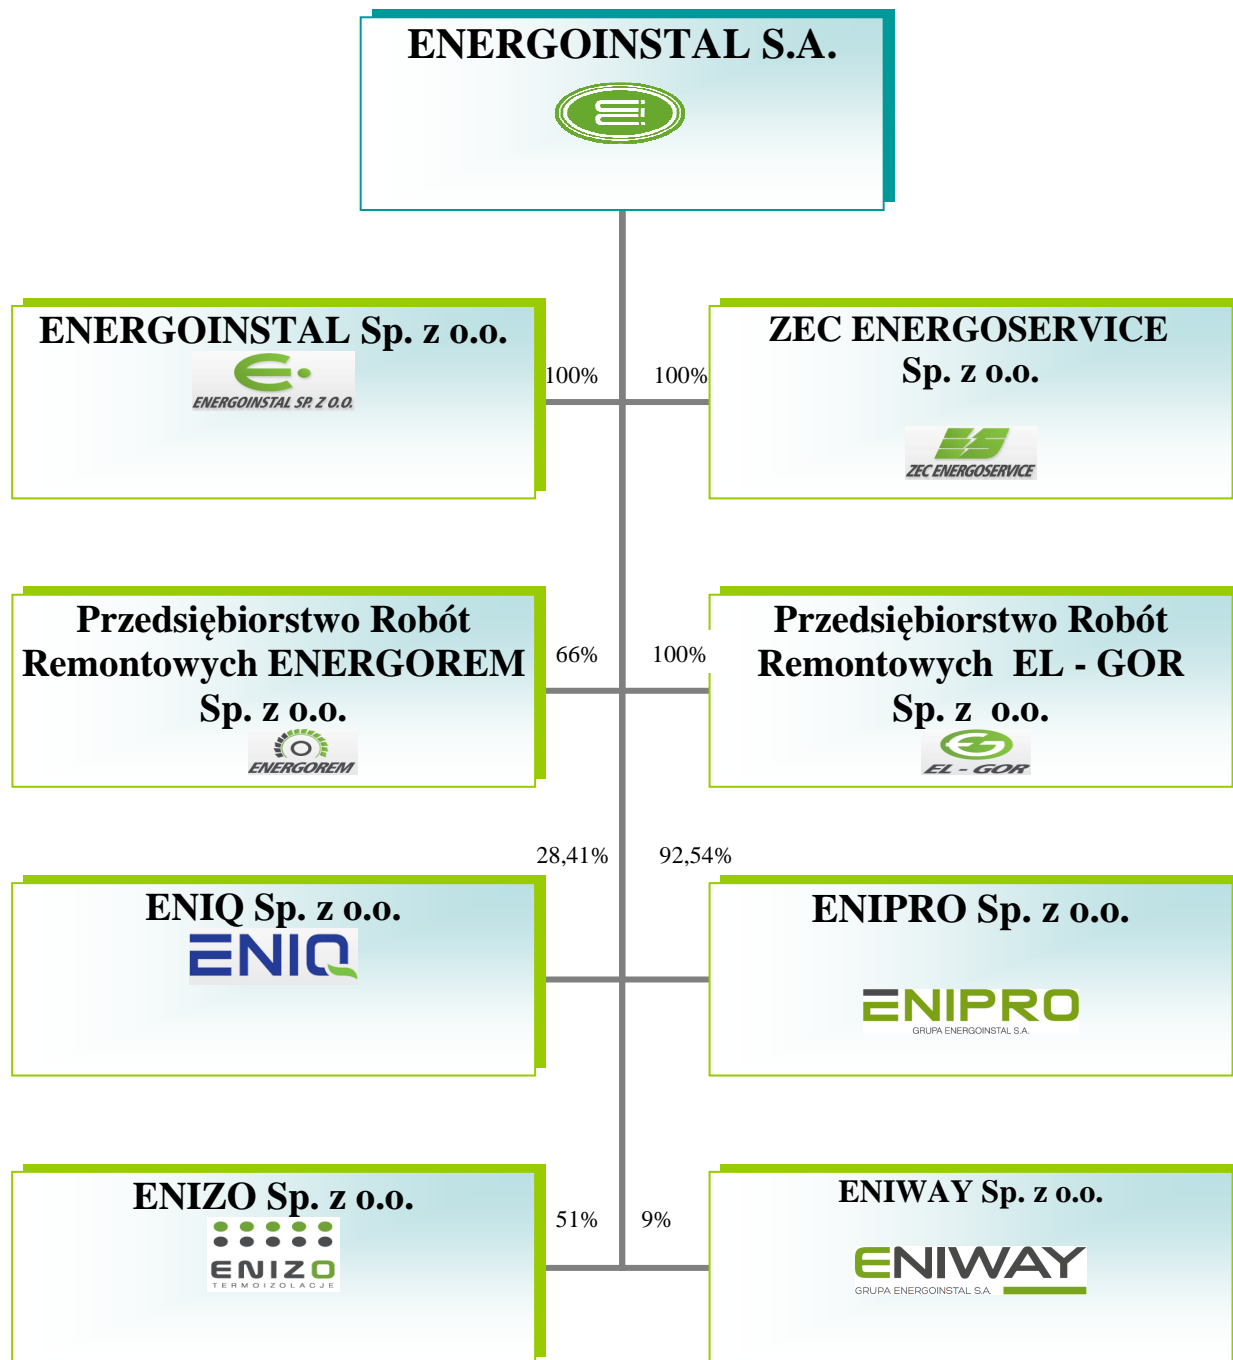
ENERGOINSTAL S.A.

ENERGOINSTAL Sp. z o.o.
ENERGOINSTAL SP. Z O.O.

100%

100%

ZEC ENERGOSERVICE Sp. z o.o.
ZEC ENERGOSERVICE

Przedsiębiorstwo Robót Remontowych ENERGOREM Sp. z o.o.
ENERGOREM

66%

100%

Przedsiębiorstwo Robót Remontowych EL - GOR Sp. z o.o.
EL - GOR

28,41%

92,54%

ENIQ Sp. z o.o.
ENIQ

ENIPRO Sp. z o.o.
ENIPRO
GRUPA ENERGOINSTAL S.A.

ENIZO Sp. z o.o.
ENIZO
TERMOIZOLACJE

51%

9%

ENIWAY Sp. z o.o.
ENIWAY
GRUPA ENERGOINSTAL S.A.